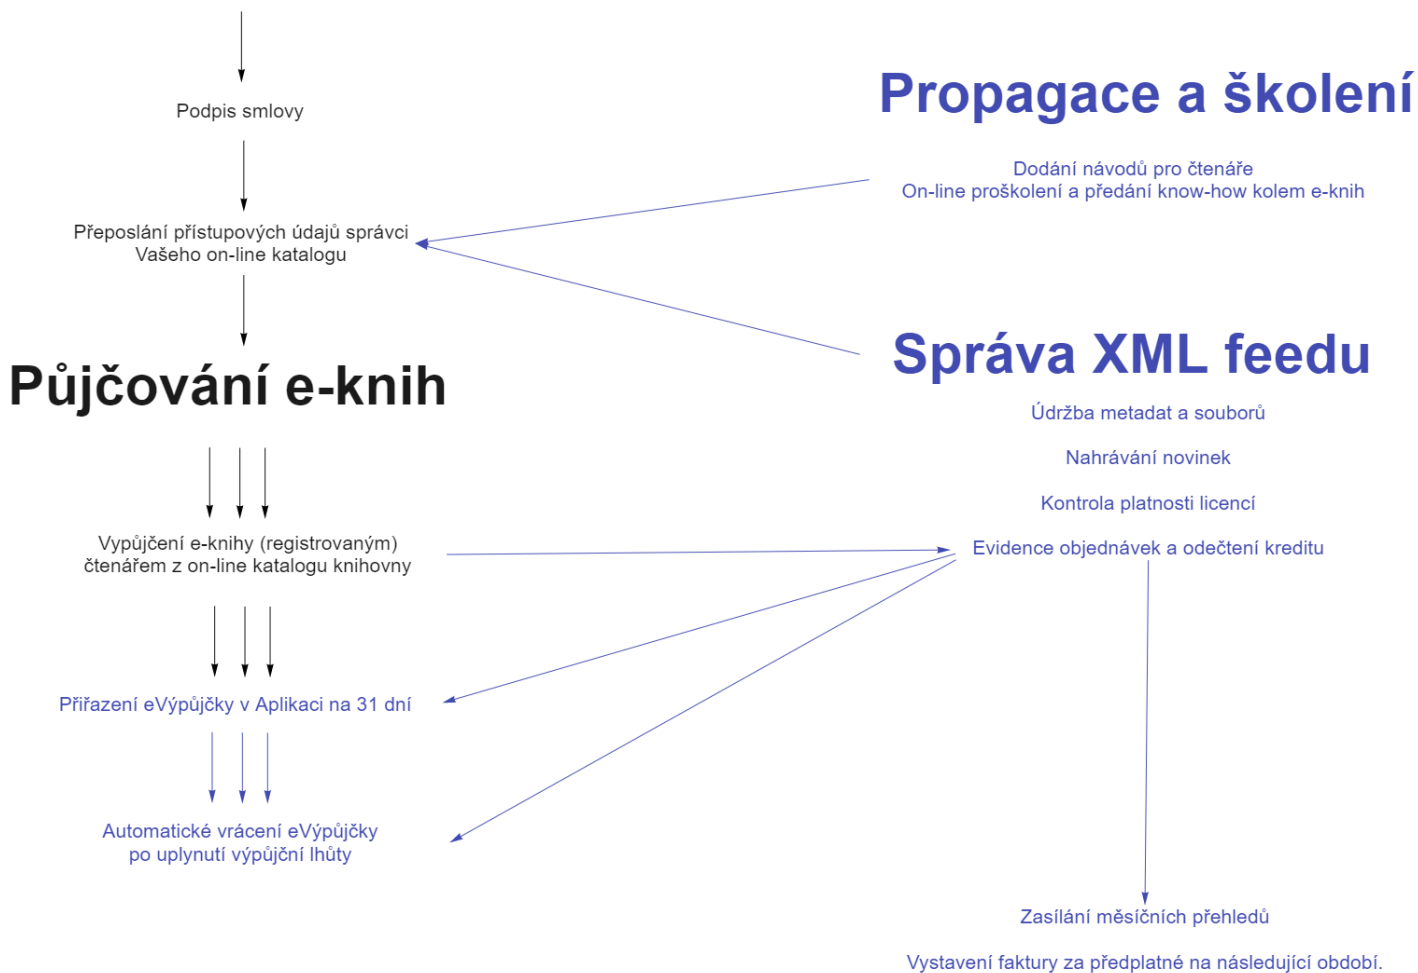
Podpis smlovy

Propagace a školení

Dodání návodů pro čtenáře
On-line proškolení a předání know-how kolem e-knih

Přeposlání přístupových údajů správci Vašeho on-line katalogu

Správa XML feedu

Půjčování e-knih

Údržba metadat a souborů

Nahrávání novinek

Kontrola platnosti licencí

Vypůjčení e-knihy (registrovaným) čtenářem z on-line katalogu knihovny

Evidence objednávek a odečtení kreditu

Přiřazení eVýpůjčky v Aplikaci na 31 dní

Automatické vrácení eVýpůjčky po uplynutí výpůjční lhůty

Zasílání měsíčních přehledů

Vystavení faktury za předplatné na následující období.